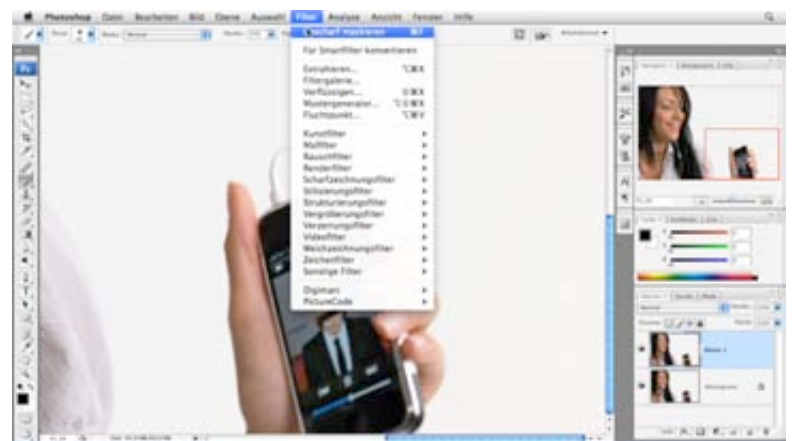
Photoshop Datei Bearbeiten Bild Ebene Auswahl Filter Analyse Ansicht Fenster Hilfe

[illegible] maskieren

Für Smartfilter konvertieren

Extrahieren... ⌥⌘X
Filtergalerie...
Verflüssigen... ⇧⌘X
Mustergenerator... ⌥⇧⌘X
Fluchtpunkt... ⌥⌘V

Kunstfilter
Malfilter
Rauschfilter
Renderfilter
Scharfzeichnungsfilter
Stilisierungsfilter
Strukturierungsfilter
Vergröberungsfilter
Verzerrungsfilter
Videofilter
Weichzeichnungsfilter
Zeichenfilter
Sonstige Filter

Digimarc
PictureCode

Ebene 1
Hintergrund